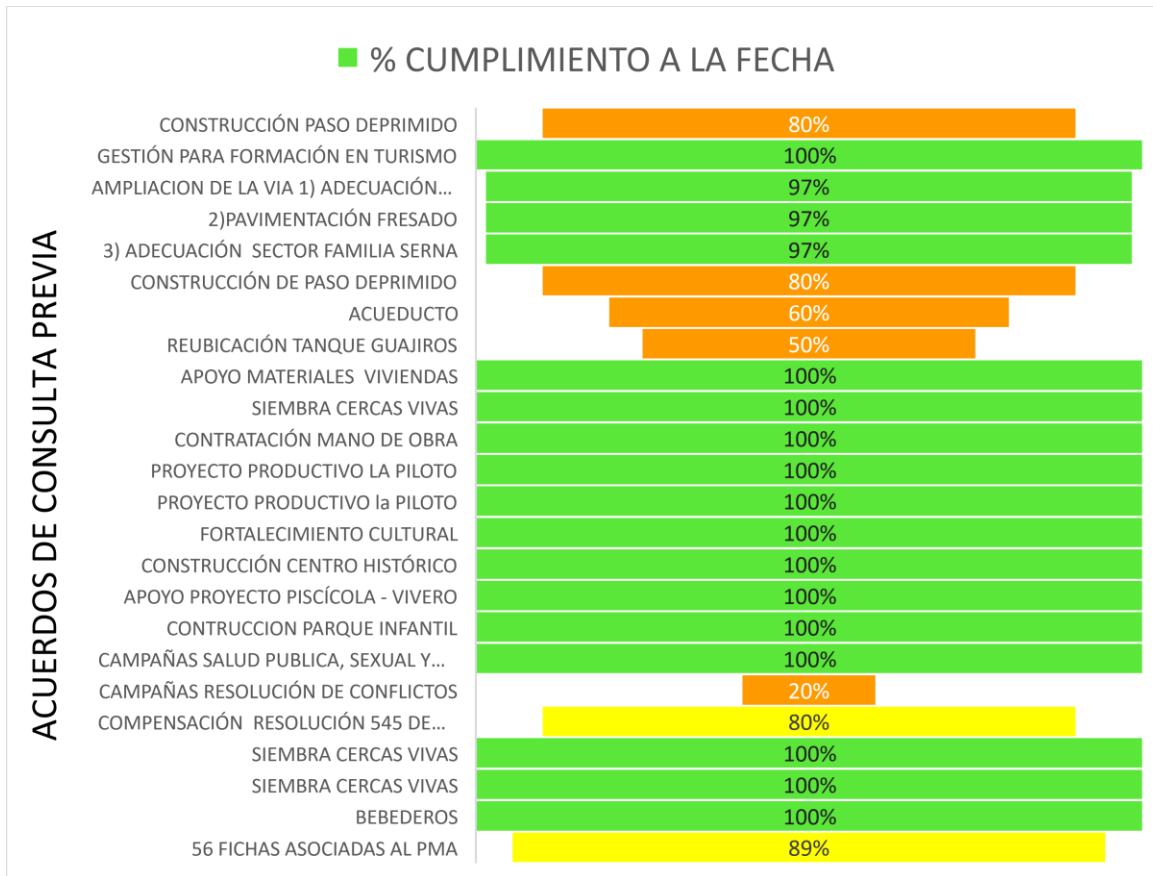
% CUMPLIMIENTO A LA FECHA

ACUERDOS DE CONSULTA PREVIA

| | |
|---|---|
| CONSTRUCCIÓN PASO DEPRIMIDO | 80% |
| GESTIÓN PARA FORMACIÓN EN TURISMO | 100% |
| AMPLIACION DE LA VIA 1) ADECUACIÓN… | 97% |
| 2)PAVIMENTACIÓN FRESADO | 97% |
| 3) ADECUACIÓN SECTOR FAMILIA SERNA | 97% |
| CONSTRUCCIÓN DE PASO DEPRIMIDO | 80% |
| ACUEDUCTO | 60% |
| REUBICACIÓN TANQUE GUAJIROS | 50% |
| APOYO MATERIALES VIVIENDAS | 100% |
| SIEMBRA CERCAS VIVAS | 100% |
| CONTRATACIÓN MANO DE OBRA | 100% |
| PROYECTO PRODUCTIVO LA PILOTO | 100% |
| PROYECTO PRODUCTIVO la PILOTO | 100% |
| FORTALECIMIENTO CULTURAL | 100% |
| CONSTRUCCIÓN CENTRO HISTÓRICO | 100% |
| APOYO PROYECTO PISCÍCOLA - VIVERO | 100% |
| CONTRUCCION PARQUE INFANTIL | 100% |
| CAMPAÑAS SALUD PUBLICA, SEXUAL Y… | 100% |
| CAMPAÑAS RESOLUCIÓN DE CONFLICTOS | 20% |
| COMPENSACIÓN RESOLUCIÓN 545 DE… | 80% |
| SIEMBRA CERCAS VIVAS | 100% |
| SIEMBRA CERCAS VIVAS | 100% |
| BEBEDEROS | 100% |
| 56 FICHAS ASOCIADAS AL PMA | 89% |